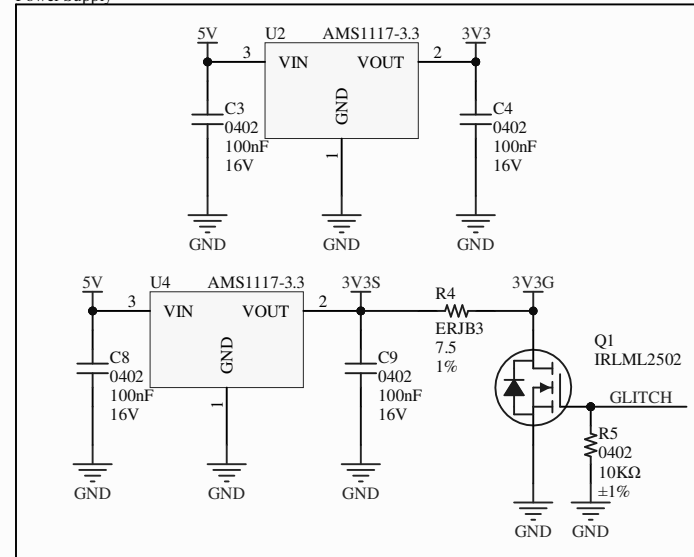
Power Supply

5V
U2
AMS1117-3.3
3V3
3
VIN
VOUT
2
GND
1
C3
0402
100nF
16V
C4
0402
100nF
16V
GND
GND
GND

5V
U4
AMS1117-3.3
3V3S
3V3G
3
VIN
VOUT
2
GND
1
R4
ERJB3
7.5
1%
Q1
IRLML2502
GLITCH
C8
0402
100nF
16V
C9
0402
100nF
16V
R5
0402
10KΩ
±1%
GND
GND
GND
GND
GND